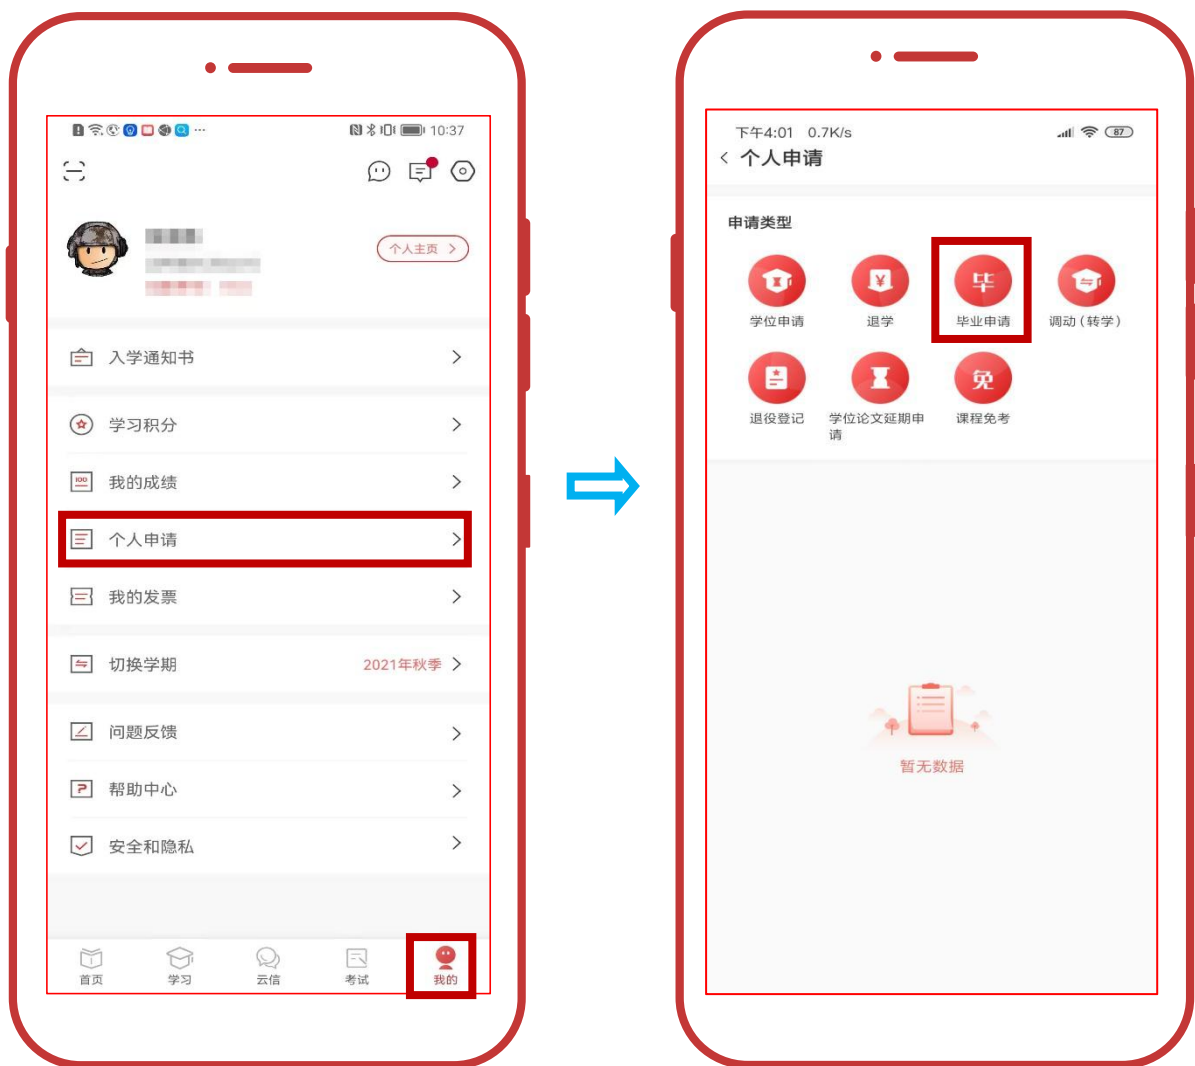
10:37

个人主页

入学通知书

学习积分

我的成绩

个人申请

我的发票

切换学期 2021年秋季

问题反馈

帮助中心

安全和隐私

首页 学习 云信 考试 我的

下午4:01 0.7K/s 87

个人申请

申请类型

学位申请 退学 毕业申请 调动（转学）

退役登记 学位论文延期申请 课程免考

暂无数据